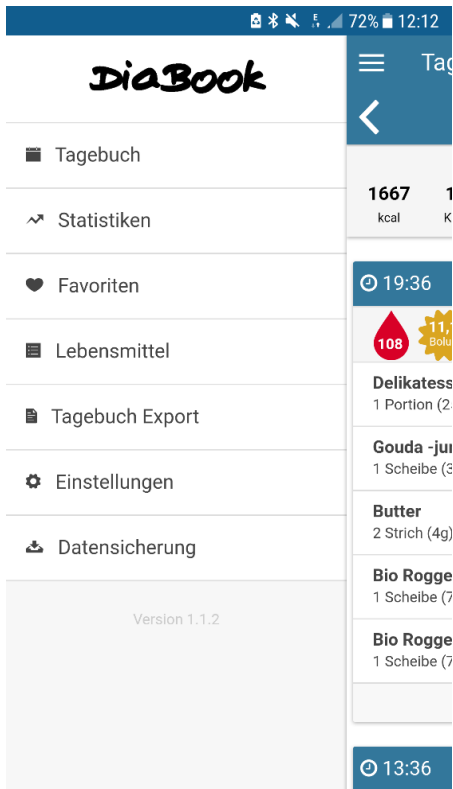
72% 12:12

DiaBook

Tagebuch

Statistiken

Favoriten

Lebensmittel

Tagebuch Export

Einstellungen

Datensicherung

Version 1.1.2

Tag

1667
kcal

1
K

19:36

108

11,
Bolu

Delikatess
1 Portion (2

Gouda -ju
1 Scheibe (3

Butter
2 Strich (4g)

Bio Rogge
1 Scheibe (7

Bio Rogge
1 Scheibe (7

13:36